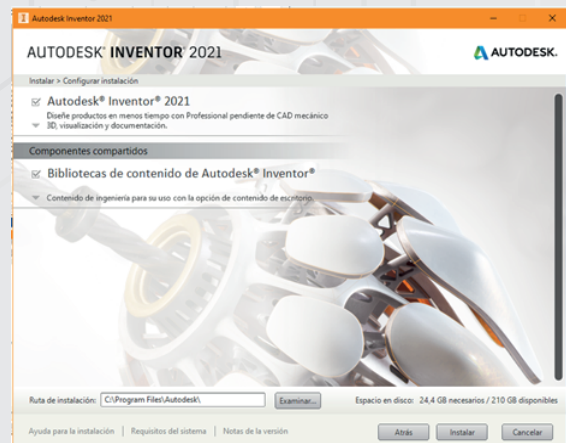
Autodesk Inventor 2021

AUTODESK® INVENTOR® 2021

AUTODESK.

Instalar > Configurar instalación

Autodesk® Inventor® 2021

Diseñe productos en menos tiempo con Professional pendiente de CAD mecánico 3D, visualización y documentación.

Componentes compartidos

Bibliotecas de contenido de Autodesk® Inventor®

Contenido de ingeniería para su uso con la opción de contenido de escritorio.

Ruta de instalación: C:\Program Files\Autodesk\

Examinar...

Espacio en disco: 24,4 GB necesarios / 210 GB disponibles

Ayuda para la instalación | Requisitos del sistema | Notas de la versión

Atrás

Instalar

Cancelar